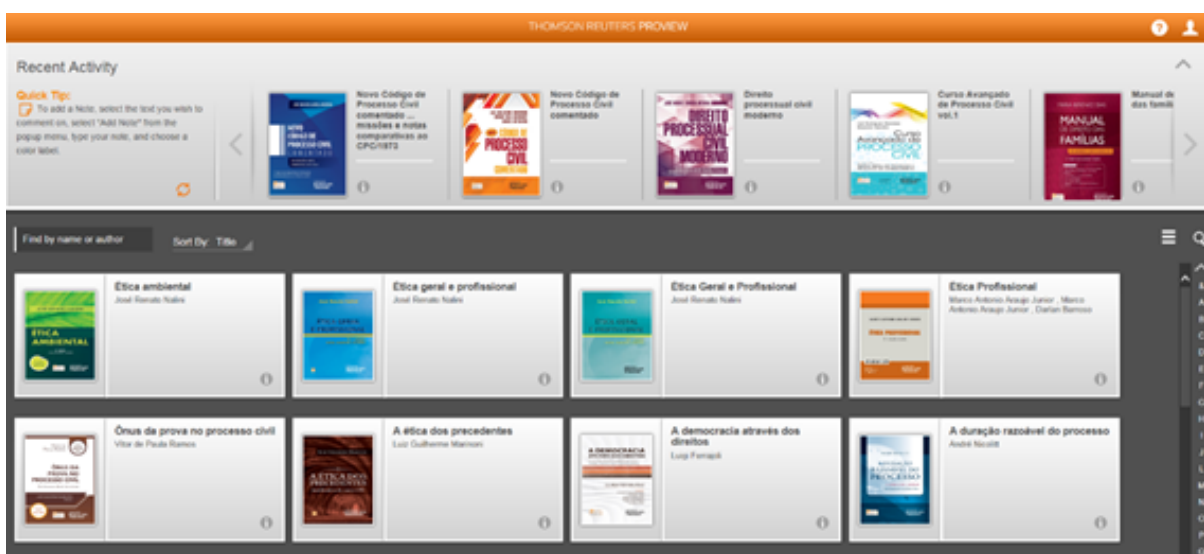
THOMSON REUTERS PROVIEW

Recent Activity

Quick Tip:
To add a Note, select the text you wish to comment on, select "Add Note" from the popup menu, type your note, and choose a color label.

Novo Código de Processo Civil comentado ... missões a notas comparativas ao CPC/1973

Novo Código de Processo Civil comentado

Direito processual civil moderno

Curso Avançado de Processo Civil vol.1

Manual de das famíli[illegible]

Find by name or author

Sort By: Title

Ética ambiental
José Renato Nalini

Ética geral e profissional
José Renato Nalini

Ética Geral e Profissional
José Renato Nalini

Ética Profissional
Marco Antonio Araujo Junior , Marco Antonio Araujo Junior , Darlan Barroso

Ônus da prova no processo civil
Vitor de Paula Ramos

A ética dos precedentes
Luiz Guilherme Marinoni

A democracia através dos direitos
Luigi Ferrajoli

A duração razoável do processo
André Nicolitt